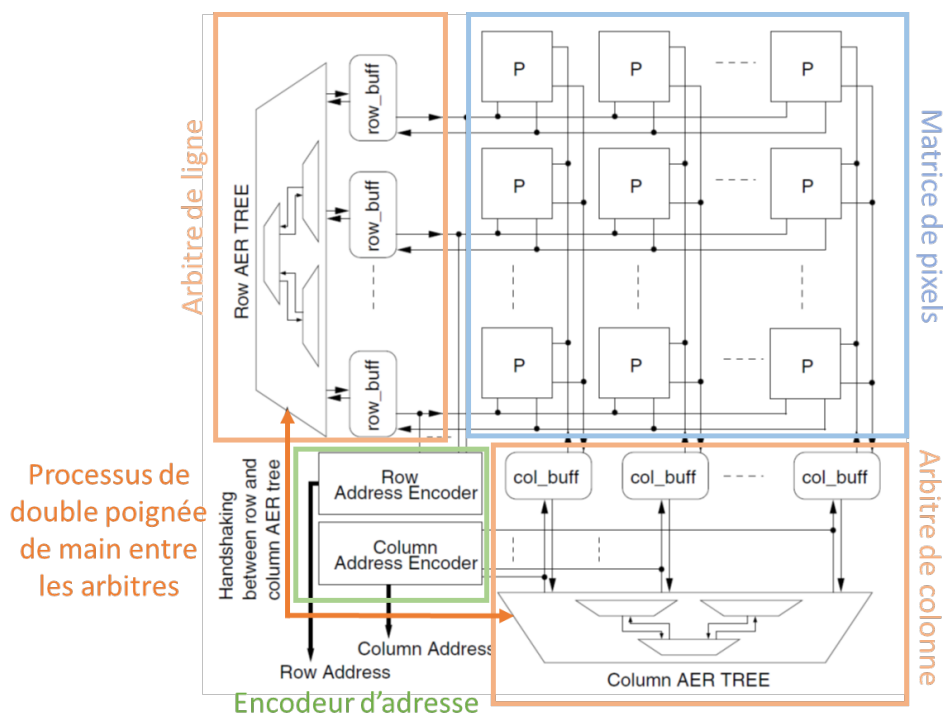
Arbitre de ligne

Row AER TREE

row_buff

row_buff

row_buff

P P P
P P P
P P P

Matrice de pixels

Processus de double poignée de main entre les arbitres

Handshaking between row and column AER tree

Row Address Encoder

Column Address Encoder

col_buff col_buff col_buff

Arbitre de colonne

Column AER TREE

Column Address

Row Address

Encodeur d'adresse